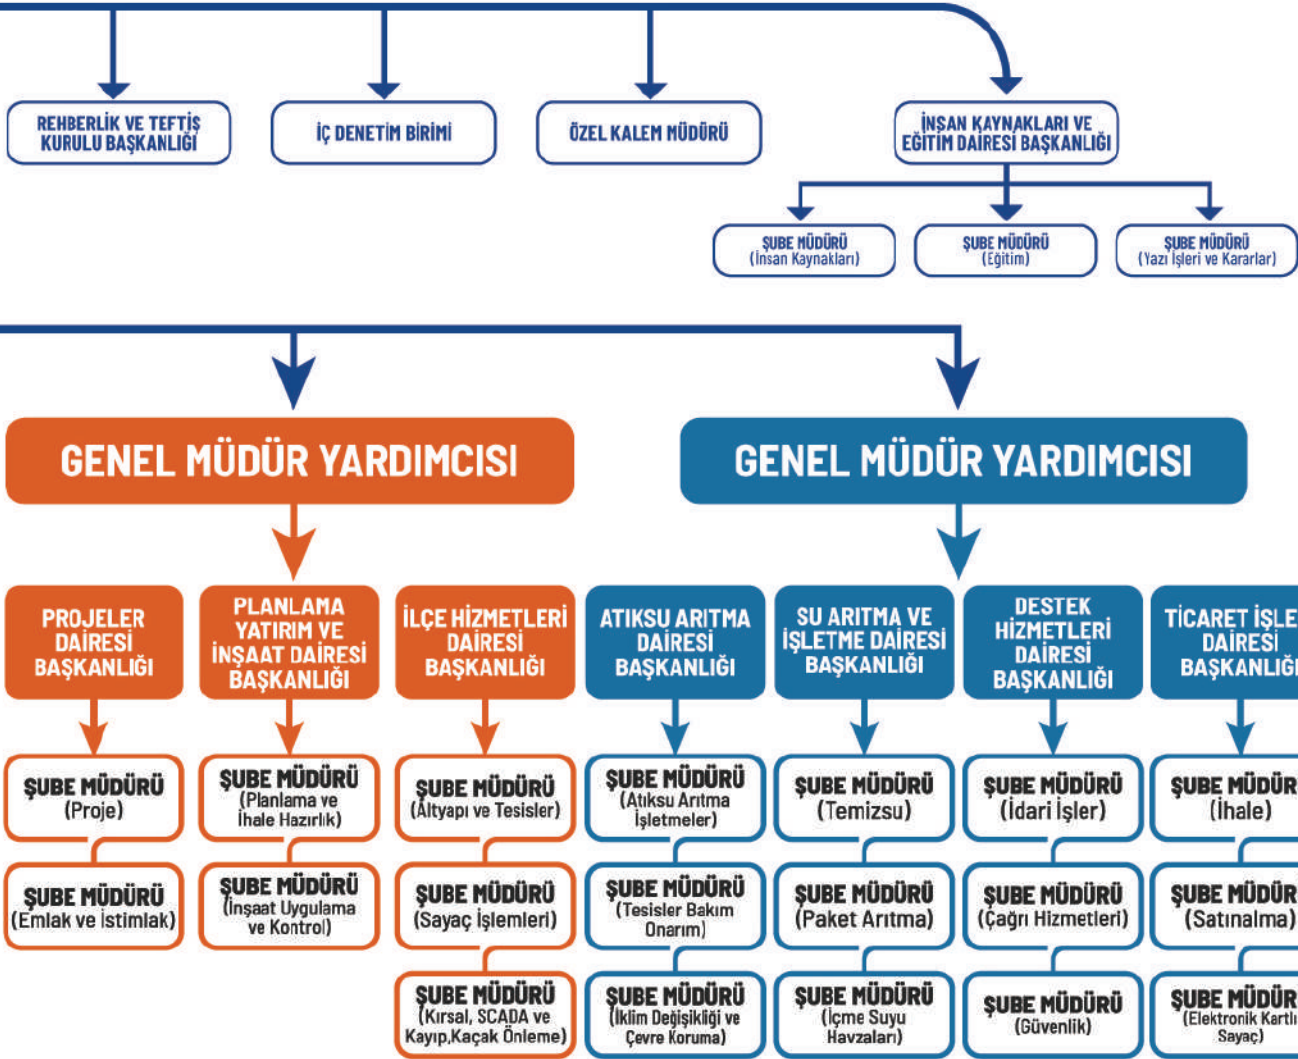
REHBERLİK VE TEFTİŞ KURULU BAŞKANLIĞI

İÇ DENETİM BİRİMİ

ÖZEL KALEM MÜDÜRÜ

İNSAN KAYNAKLARI VE EĞİTİM DAİRESİ BAŞKANLIĞI

ŞUBE MÜDÜRÜ (İnsan Kaynakları)

ŞUBE MÜDÜRÜ (Eğitim)

ŞUBE MÜDÜRÜ (Yazı İşleri ve Kararlar)

GENEL MÜDÜR YARDIMCISI

GENEL MÜDÜR YARDIMCISI

PROJELER DAİRESİ BAŞKANLIĞI

ŞUBE MÜDÜRÜ (Proje)

ŞUBE MÜDÜRÜ (Emlak ve İstimlak)

PLANLAMA YATIRIM VE İNŞAAT DAİRESİ BAŞKANLIĞI

ŞUBE MÜDÜRÜ (Planlama ve İhale Hazırlık)

ŞUBE MÜDÜRÜ (İnşaat Uygulama ve Kontrol)

İLÇE HİZMETLERİ DAİRESİ BAŞKANLIĞI

ŞUBE MÜDÜRÜ (Altyapı ve Tesisler)

ŞUBE MÜDÜRÜ (Sayaç İşlemleri)

ŞUBE MÜDÜRÜ (Kırsal, SCADA ve Kayıp,Kaçak Önleme)

ATIKSU ARITMA DAİRESİ BAŞKANLIĞI

ŞUBE MÜDÜRÜ (Atıksu Arıtma İşletmeler)

ŞUBE MÜDÜRÜ (Tesisler Bakım Onarım)

ŞUBE MÜDÜRÜ (İklim Değişikliği ve Çevre Koruma)

SU ARITMA VE İŞLETME DAİRESİ BAŞKANLIĞI

ŞUBE MÜDÜRÜ (Temizsu)

ŞUBE MÜDÜRÜ (Paket Arıtma)

ŞUBE MÜDÜRÜ (İçme Suyu Havzaları)

DESTEK HİZMETLERİ DAİRESİ BAŞKANLIĞI

ŞUBE MÜDÜRÜ (İdari İşler)

ŞUBE MÜDÜRÜ (Çağrı Hizmetleri)

ŞUBE MÜDÜRÜ (Güvenlik)

TİCARET İŞLE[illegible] DAİRESİ BAŞKANLIĞ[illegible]

ŞUBE MÜDÜR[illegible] (İhale)

ŞUBE MÜDÜR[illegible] (Satınalma)

ŞUBE MÜDÜR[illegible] (Elektronik Kartlı Sayaç)